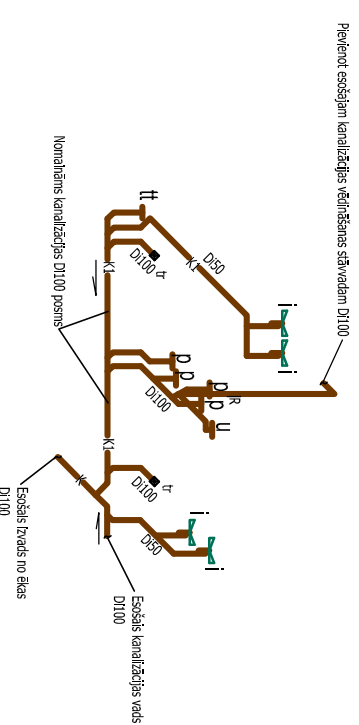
Pievienot esošajam kanalizācijas vēdināšanas stāvvadam Dl100

Nomaināms kanalizācijas Dl100 posms

tt

K1

Dl100

tr

Dl50

K1

p

p

Dl100

p

R

p

u

K1

tr

Dl100

K

Dl50

Esošais izvads no ēkas Dl100

Esošais kanalizācijas vads Dl100